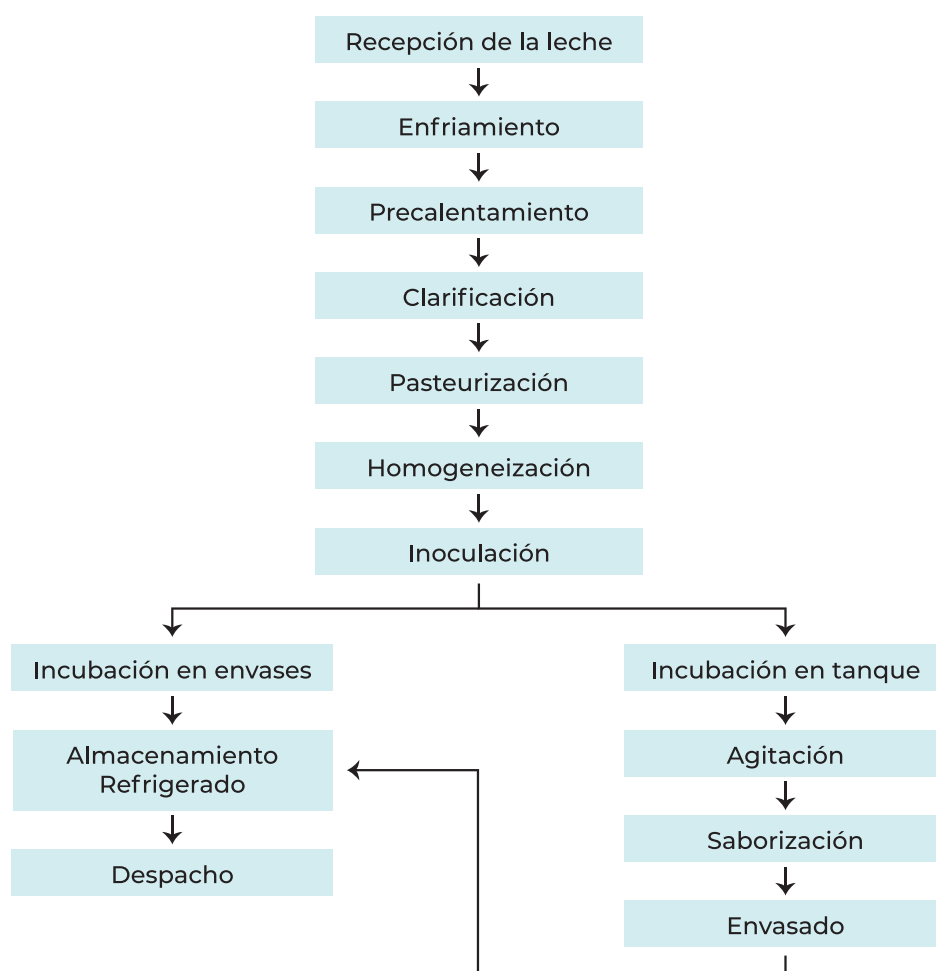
Recepción de la leche

Enfriamiento

Precalentamiento

Clarificación

Pasteurización

Homogeneización

Inoculación

Incubación en envases

Almacenamiento Refrigerado

Despacho

Incubación en tanque

Agitación

Saborización

Envasado